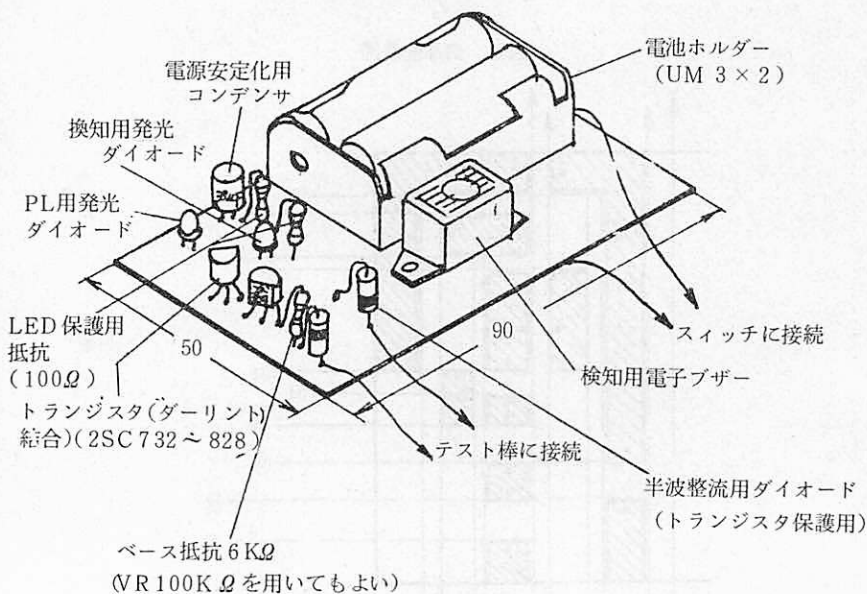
電源安定化用
コンデンサ

電池ホルダー
(UM 3 × 2)

換知用発光
ダイオード

PL用発光
ダイオード

LED 保護用
抵抗
(100Ω)

50

90

スィッチに接続

検知用電子ブザー

トランジスタ(ダーリント
結合)(2SC 732 ~ 828)

テスト棒に接続

半波整流用ダイオード
(トランジスタ保護用)

ベース抵抗 6 KΩ
(VR 100K Ω を用いてもよい)